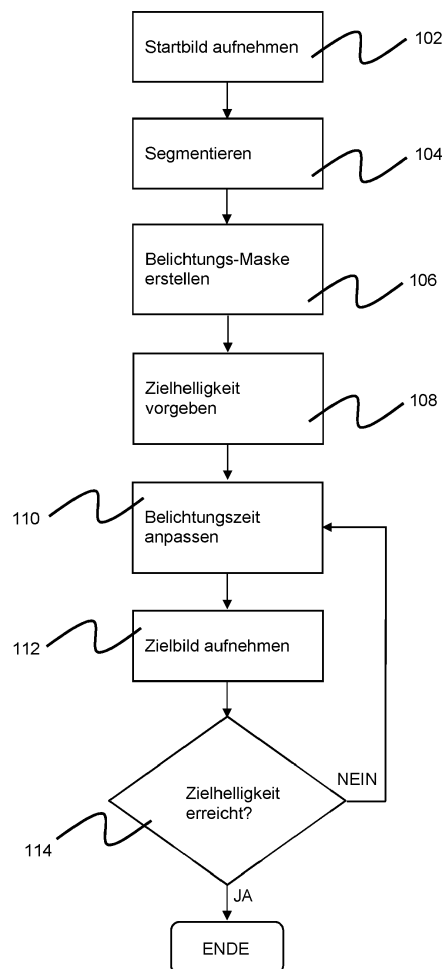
Startbild aufnehmen
102

Segmentieren
104

Belichtungs-Maske erstellen
106

Zielhelligkeit vorgeben
108

110
Belichtungszeit anpassen

112
Zielbild aufnehmen

Zielhelligkeit erreicht?
NEIN
114
JA

ENDE